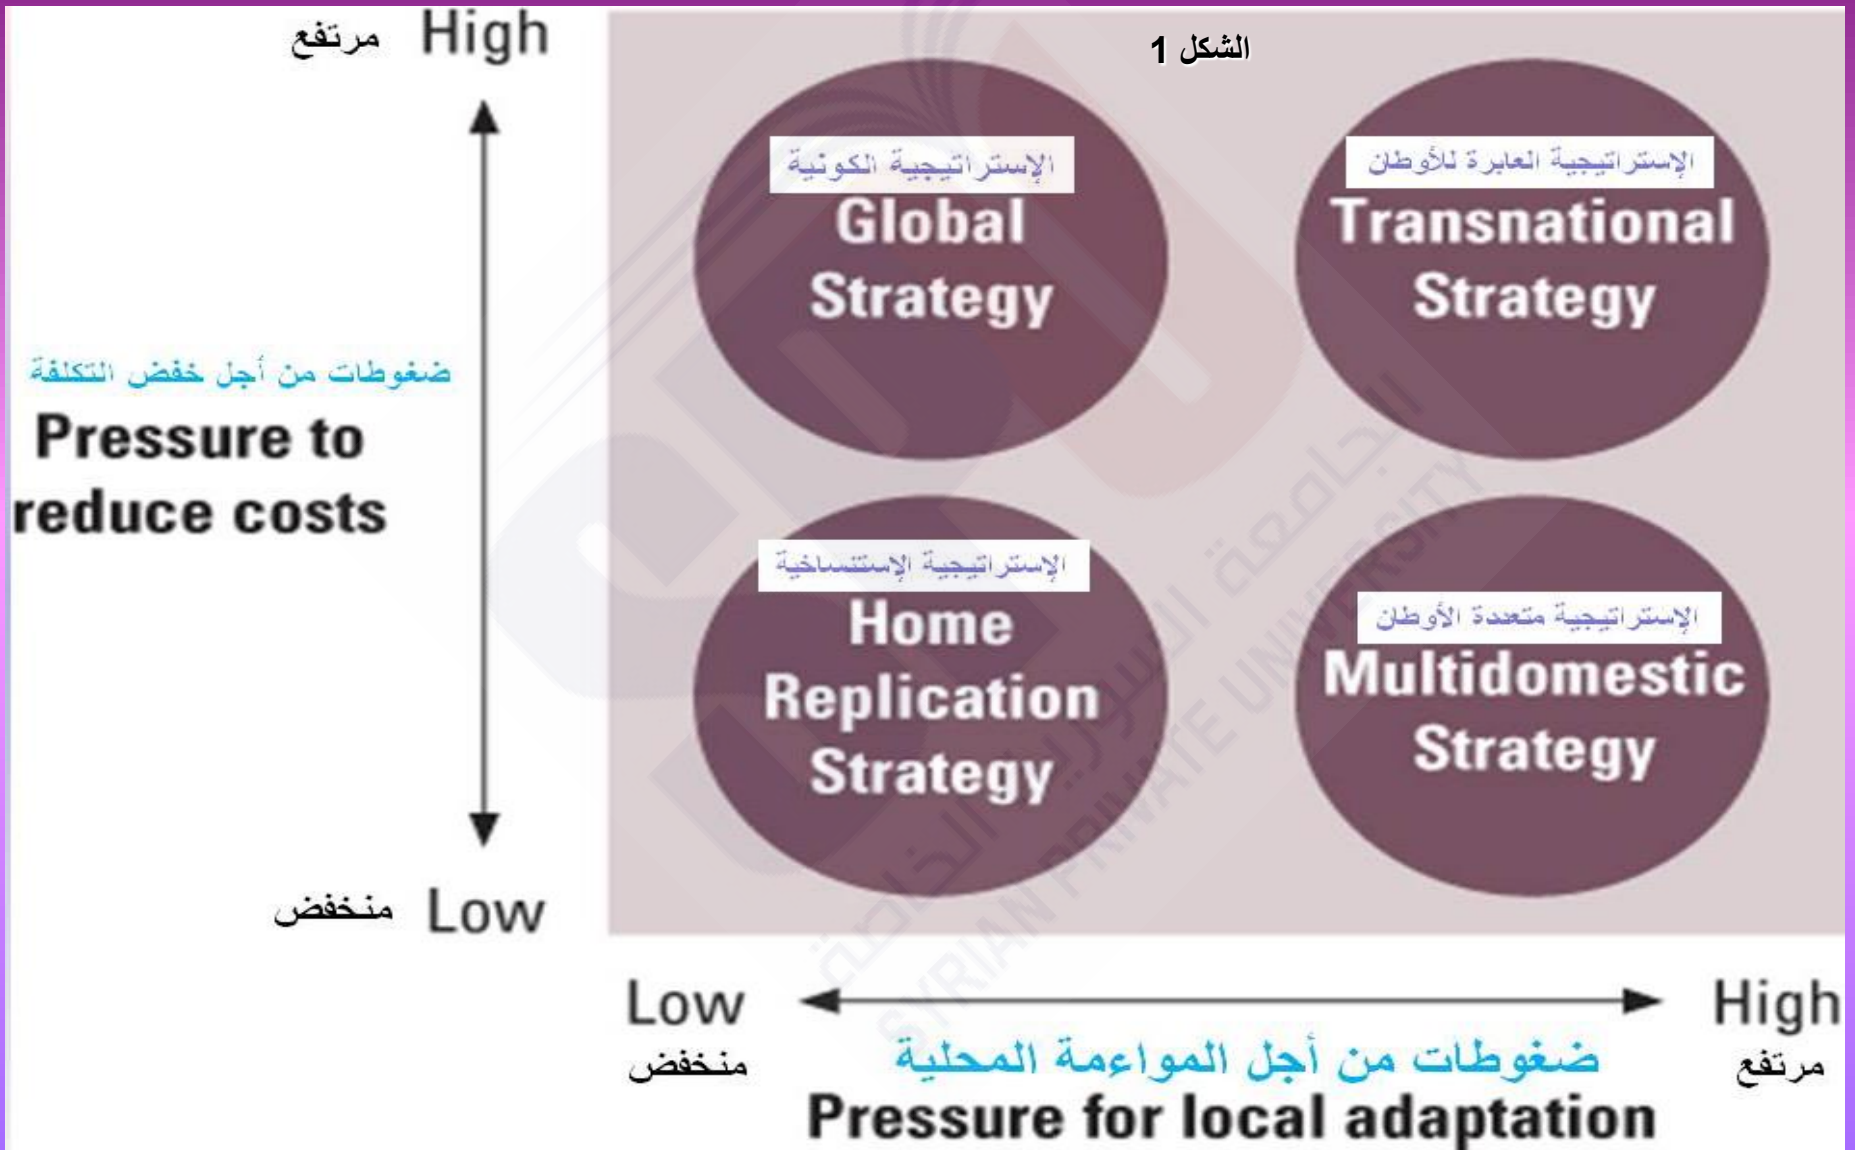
مرتفع High

الشكل 1

الإستراتيجية الكونية
Global Strategy

الإستراتيجية العابرة للأوطان
Transnational Strategy

ضغوطات من أجل خفض التكلفة
Pressure to reduce costs

الإستراتيجية الإستنساخية
Home Replication Strategy

الإستراتيجية متعددة الأوطان
Multidomestic Strategy

منخفض Low

Low
منخفض

High
مرتفع

ضغوطات من أجل المواءمة المحلية
Pressure for local adaptation

الجامعة السورية الخاصة
SYRIAN PRIVATE UNIVERSITY